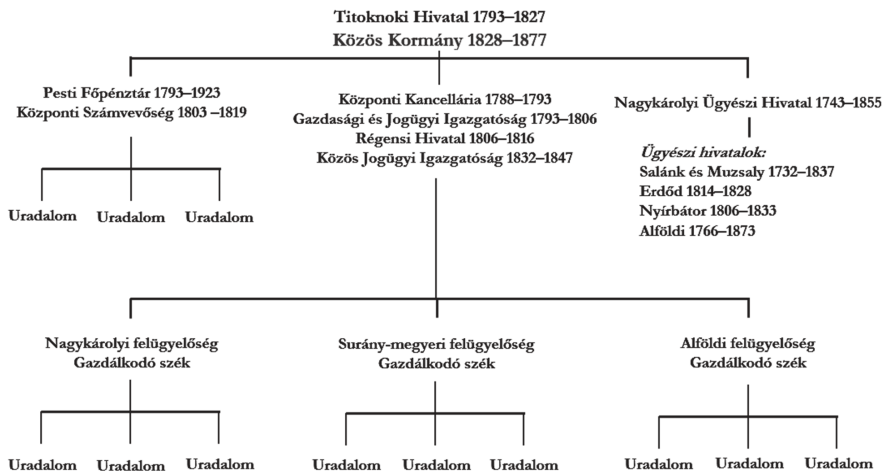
Titoknoki Hivatal 1793–1827
Közös Kormány 1828–1877

Pesti Főpénztár 1793–1923
Központi Számvevőség 1803 –1819

Uradalom Uradalom Uradalom

Központi Kancellária 1788–1793
Gazdasági és Jogügyi Igazgatóság 1793–1806
Régensi Hivatal 1806–1816
Közös Jogügyi Igazgatóság 1832–1847

Nagykárolyi Ügyészi Hivatal 1743–1855

*Ügyészi hivatalok:*
Salánk és Muzsaly 1732–1837
Erdőd 1814–1828
Nyírbátor 1806–1833
Alföldi 1766–1873

Nagykárolyi felügyelőség
Gazdálkodó szék

Uradalom Uradalom Uradalom

Surány-megyeri felügyelőség
Gazdálkodó szék

Uradalom Uradalom Uradalom

Alföldi felügyelőség
Gazdálkodó szék

Uradalom Uradalom Uradalom